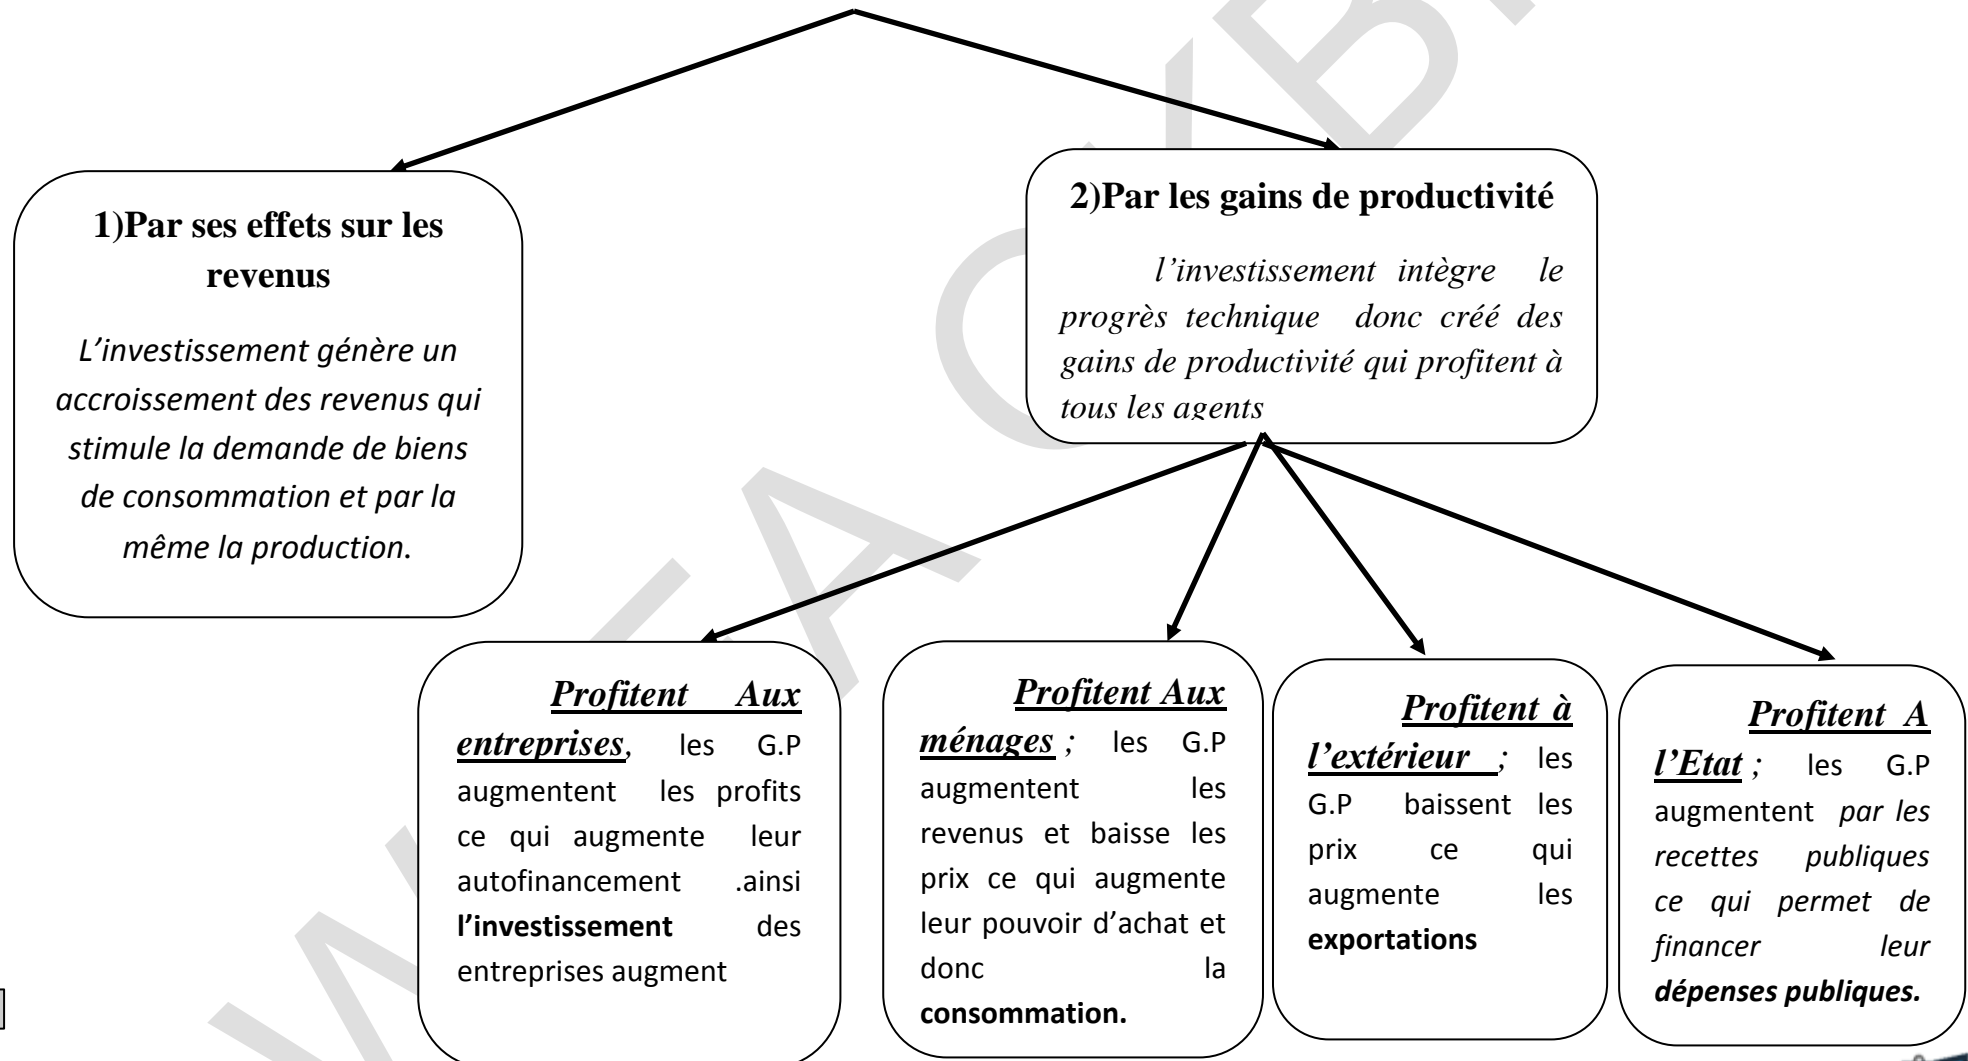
1)Par ses effets sur les revenus

L’investissement génère un accroissement des revenus qui stimule la demande de biens de consommation et par la même la production.

2)Par les gains de productivité

l’investissement intègre le progrès technique donc créé des gains de productivité qui profitent à tous les agents

Profitent Aux entreprises, les G.P augmentent les profits ce qui augmente leur autofinancement .ainsi l’investissement des entreprises augment

Profitent Aux ménages ; les G.P augmentent les revenus et baisse les prix ce qui augmente leur pouvoir d’achat et donc la consommation.

Profitent à l’extérieur ; les G.P baissent les prix ce qui augmente les exportations

Profitent A l’Etat ; les G.P augmentent par les recettes publiques ce qui permet de financer leur dépenses publiques.